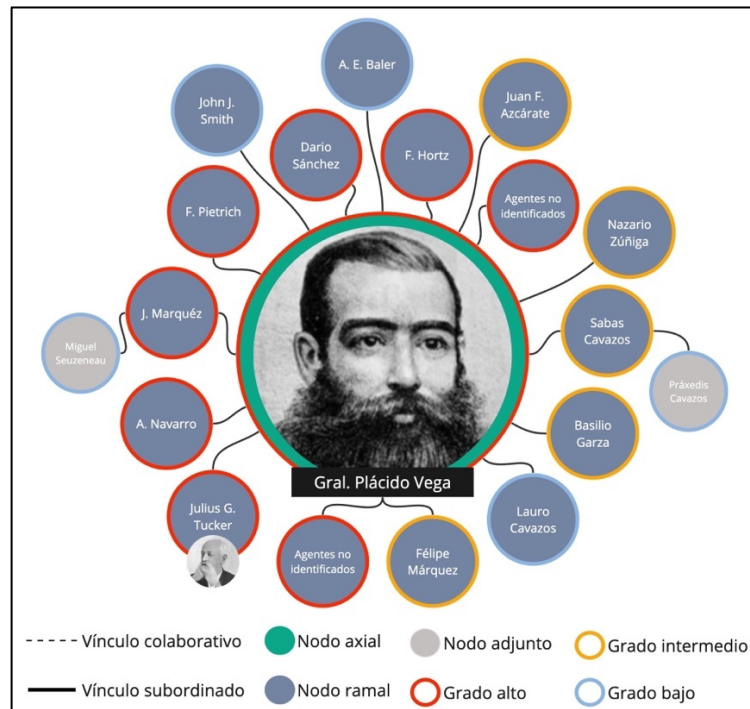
A. E. Baler

John J. Smith

Juan F. Azcárate

Dario Sánchez

F. Hortz

Agentes no identificados

F. Pietrich

Nazario Zúñiga

J. Marquéz

Sabas Cavazos

Miguel Seuzeneau

Práxedis Cavazos

A. Navarro

Basilio Garza

Gral. Plácido Vega

Julius G. Tucker

Lauro Cavazos

Agentes no identificados

Félipe Márquez

Vínculo colaborativo

Nodo axial

Nodo adjunto

Grado intermedio

Vínculo subordinado

Nodo ramal

Grado alto

Grado bajo